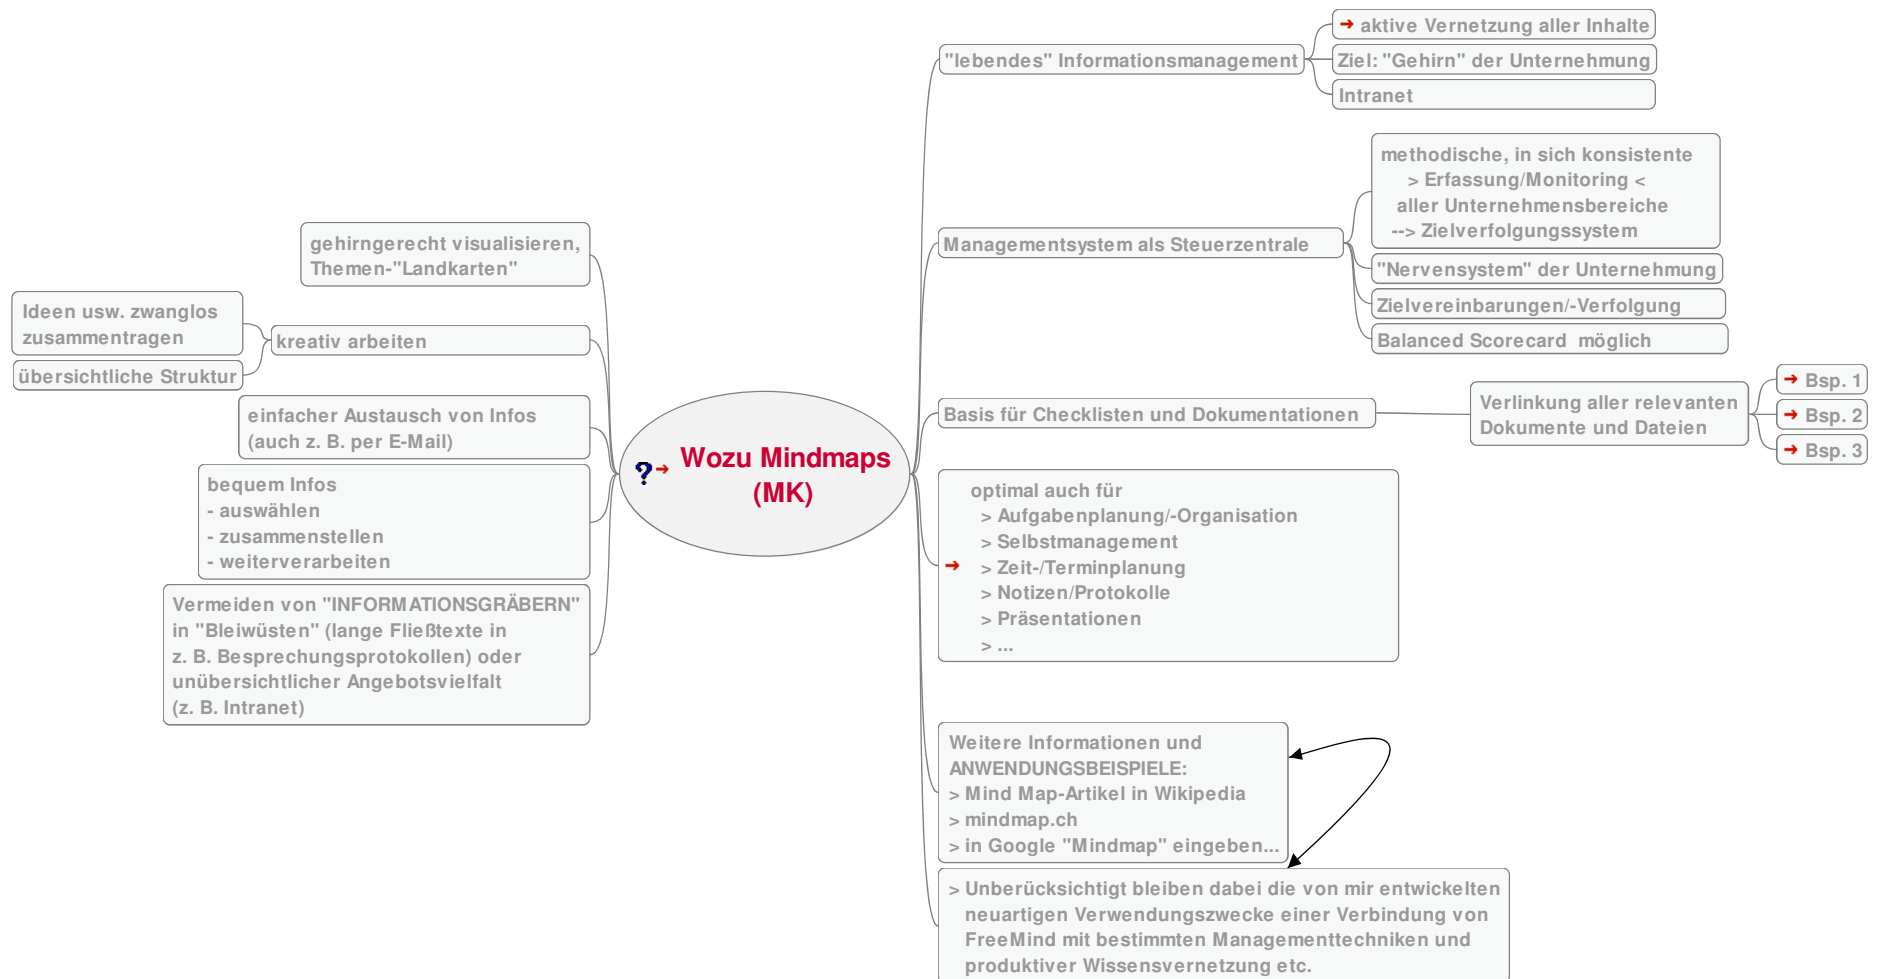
Wozu Mindmaps (MK)

"lebendes" Informationsmanagement

aktive Vernetzung aller Inhalte

Ziel: "Gehirn" der Unternehmung

Intranet

Managementsystem als Steuerzentrale

methodische, in sich konsistente > Erfassung/Monitoring < aller Unternehmensbereiche --> Zielverfolgungssystem

"Nervensystem" der Unternehmung

Zielvereinbarungen/-Verfolgung

Balanced Scorecard möglich

Basis für Checklisten und Dokumentationen

Verlinkung aller relevanten Dokumente und Dateien

Bsp. 1

Bsp. 2

Bsp. 3

optimal auch für
> Aufgabenplanung/-Organisation
> Selbstmanagement
> Zeit-/Terminplanung
> Notizen/Protokolle
> Präsentationen
> ...

Weitere Informationen und ANWENDUNGSBEISPIELE:
> Mind Map-Artikel in Wikipedia
> mindmap.ch
> in Google "Mindmap" eingeben...

> Unberücksichtigt bleiben dabei die von mir entwickelten neuartigen Verwendungszwecke einer Verbindung von FreeMind mit bestimmten Managementtechniken und produktiver Wissensvernetzung etc.

gehirngerecht visualisieren, Themen-"Landkarten"

kreativ arbeiten

Ideen usw. zwanglos zusammentragen

übersichtliche Struktur

einfacher Austausch von Infos (auch z. B. per E-Mail)

bequem Infos
- auswählen
- zusammenstellen
- weiterverarbeiten

Vermeiden von "INFORMATIONSGRÄBERN" in "Bleiwüsten" (lange Fließtexte in z. B. Besprechungsprotokollen) oder unübersichtlicher Angebotsvielfalt (z. B. Intranet)